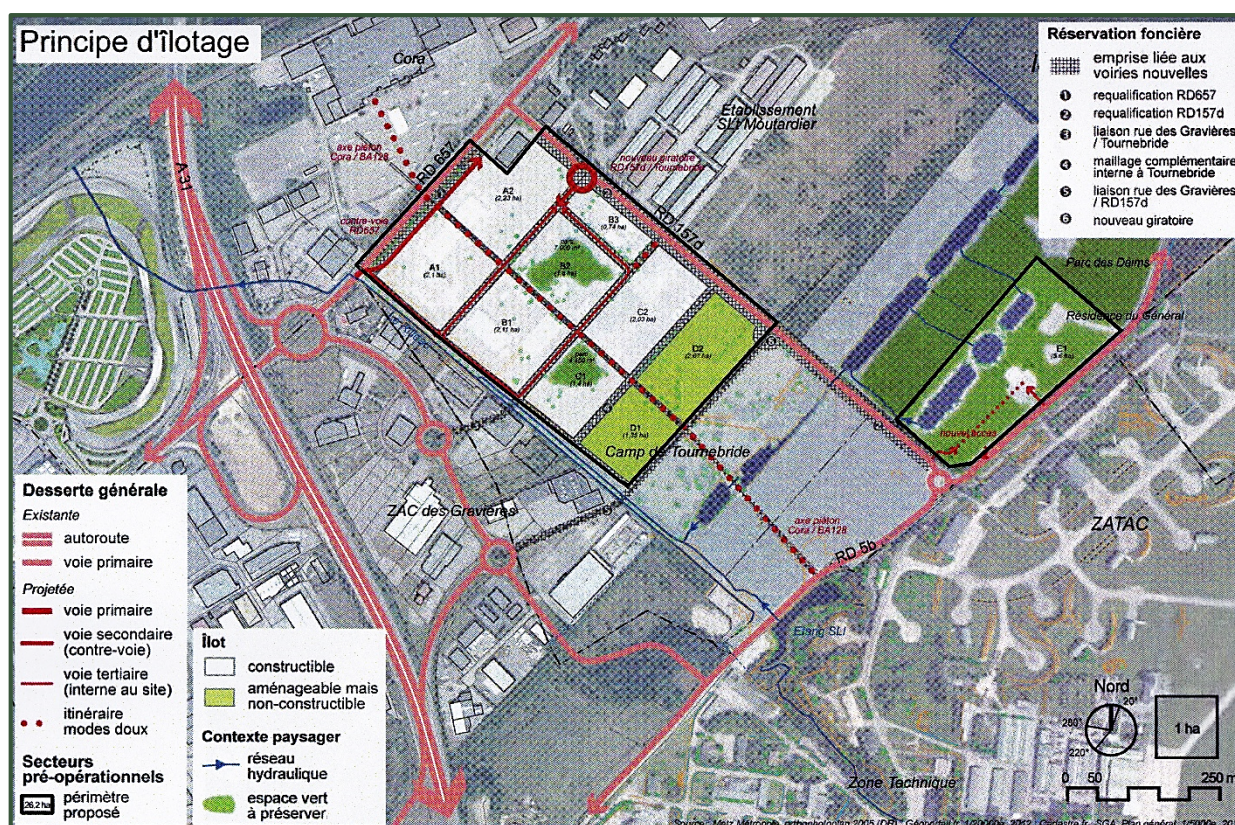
Principe d'îlotage

Réservation foncière
emprise liée aux voiries nouvelles
1 requalification RD657
2 requalification RD157d
3 liaison rue des Gravières / Tournebride
4 maillage complémentaire interne à Tournebride
5 liaison rue des Gravières / RD157d
6 nouveau giratoire

Cora
Etablissement SLI Moutardier
axe piéton Cora / BA128
RD 657
contre-voie RD657
nouveau giratoire RD 157d / Tournebride
RD 157d
A31
A1 (2,1 ha)
A2 (2,23 ha)
B3 (0,74 ha)
B2 (1,4 ha)
B1 (2,1 ha)
C2 (2,03 ha)
C1 (1,4 ha)
D2 (2,07 ha)
D1 (1,35 ha)
Camp de Tournebride
Parc des Daims
Résidence du Général
E1 (5,6 ha)
Nouvel accès
ZAC des Gravières
axe piéton Cora / BA128
RD 5b
ZATAC
Etang SLI
Zone Technique

Desserte générale
Existante
autoroute
voie primaire
Projetée
voie primaire
voie secondaire (contre-voie)
voie tertiaire (interne au site)
itinéraire modes doux
Secteurs pré-opérationnels
26,2 ha périmètre proposé

Îlot
constructible
aménageable mais non-constructible
Contexte paysager
réseau hydraulique
espace vert à préserver

Nord
20°
250°
220°
1 ha
0 50 250 m
Source : Metz Métropole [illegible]